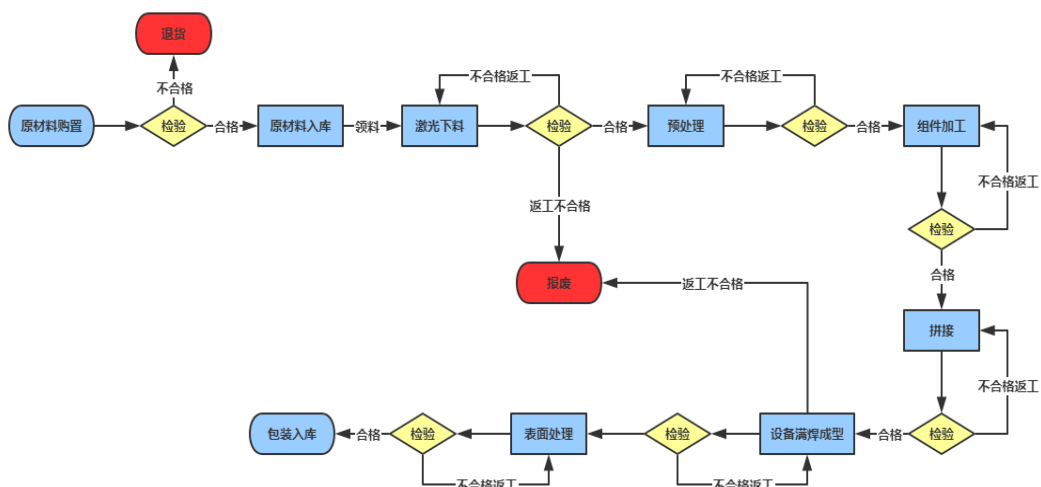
退货

不合格

原材料购置

检验

合格

原材料入库

领料

激光下料

不合格返工

检验

合格

预处理

不合格返工

检验

合格

组件加工

返工不合格

报废

不合格返工

检验

合格

返工不合格

拼接

不合格返工

包装入库

合格

检验

表面处理

检验

设备满焊成型

合格

检验

不合格返工

不合格返工